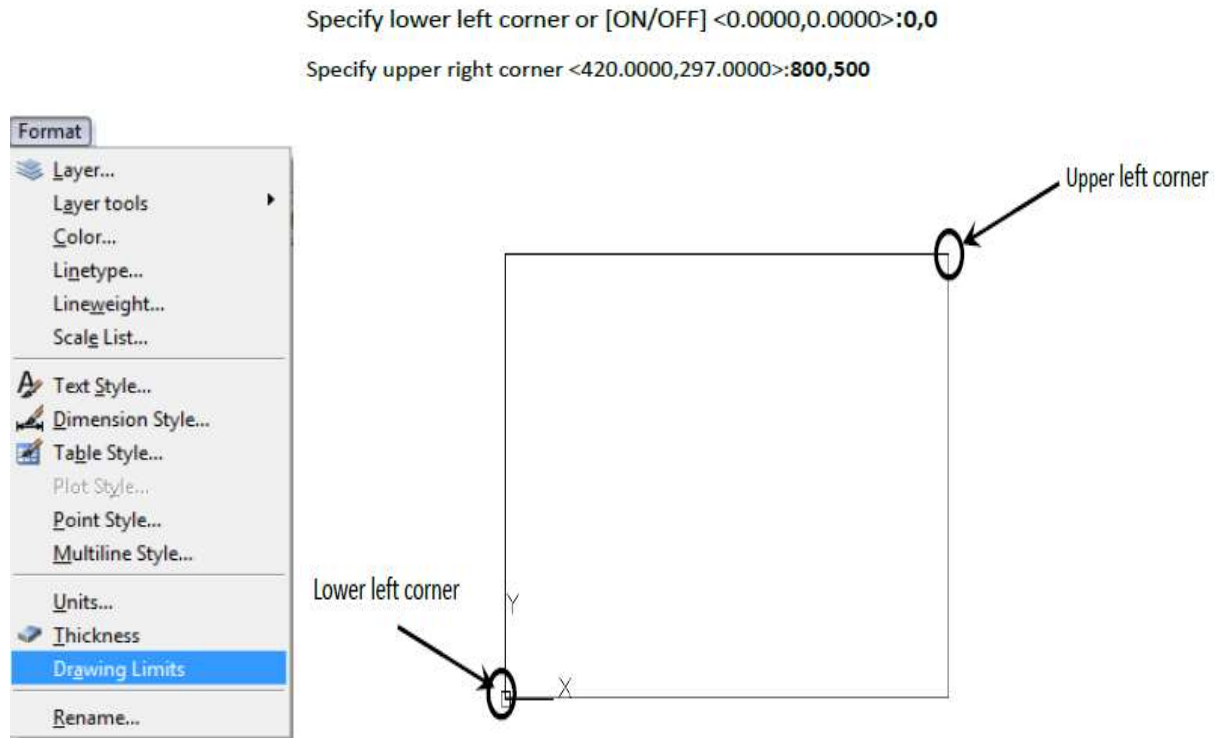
Specify lower left corner or [ON/OFF] <0.0000,0.0000>:**0,0**

Specify upper right corner <420.0000,297.0000>:**800,500**

Format

Layer...
Layer tools
Color...
Linetype...
Lineweight...
Scale List...
Text Style...
Dimension Style...
Table Style...
Plot Style...
Point Style...
Multiline Style...
Units...
Thickness
Drawing Limits
Rename...

Upper left corner

Lower left corner

Y

X